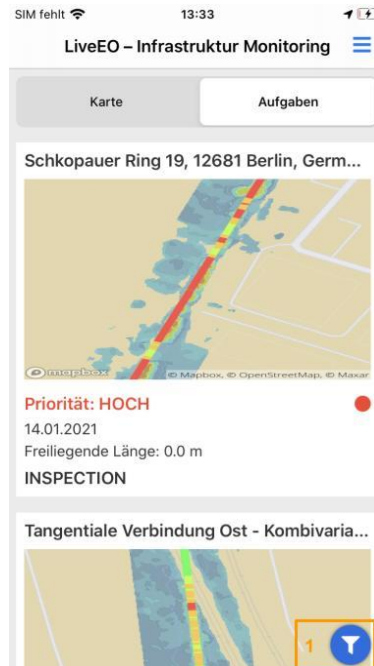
SIM fehlt
13:33

LiveEO – Infrastruktur Monitoring

Karte
Aufgaben

Schkopauer Ring 19, 12681 Berlin, Germ...

mapbox
© Mapbox, © OpenStreetMap, © Maxar

Priorität: HOCH
14.01.2021
Freiliegende Länge: 0.0 m
INSPECTION

Tangentiale Verbindung Ost - Kombivaria...

1